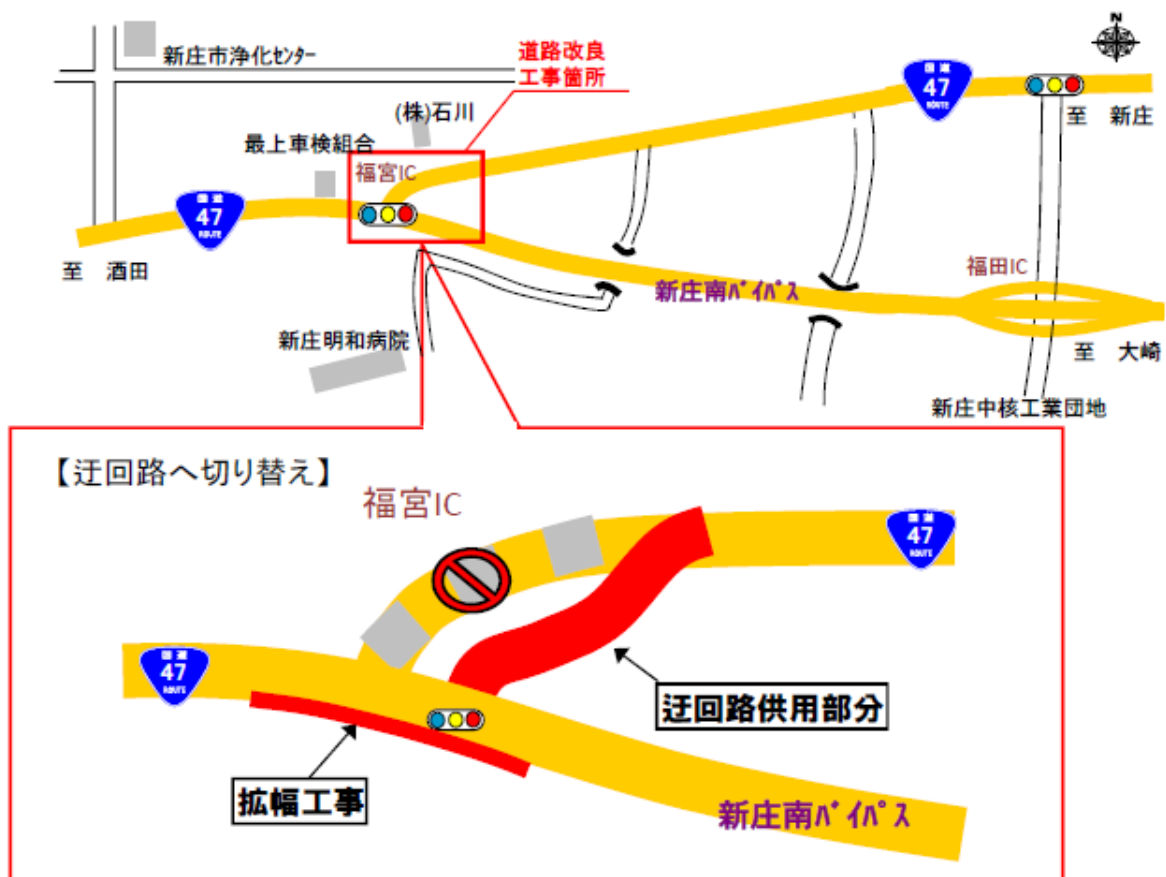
N

新庄市浄化ｾﾝﾀｰ

道路改良
工事箇所

(株)石川

国道
47
ROUTE

至　新庄

最上車検組合

福宮IC

国道
47
ROUTE

至　酒田

福田IC

新庄南ﾊﾞｲﾊﾟｽ

新庄明和病院

至　大崎

新庄中核工業団地

【迂回路へ切り替え】

福宮IC

国道
47
ROUTE

国道
47
ROUTE

迂回路供用部分

拡幅工事

新庄南ﾊﾞｲﾊﾟｽ